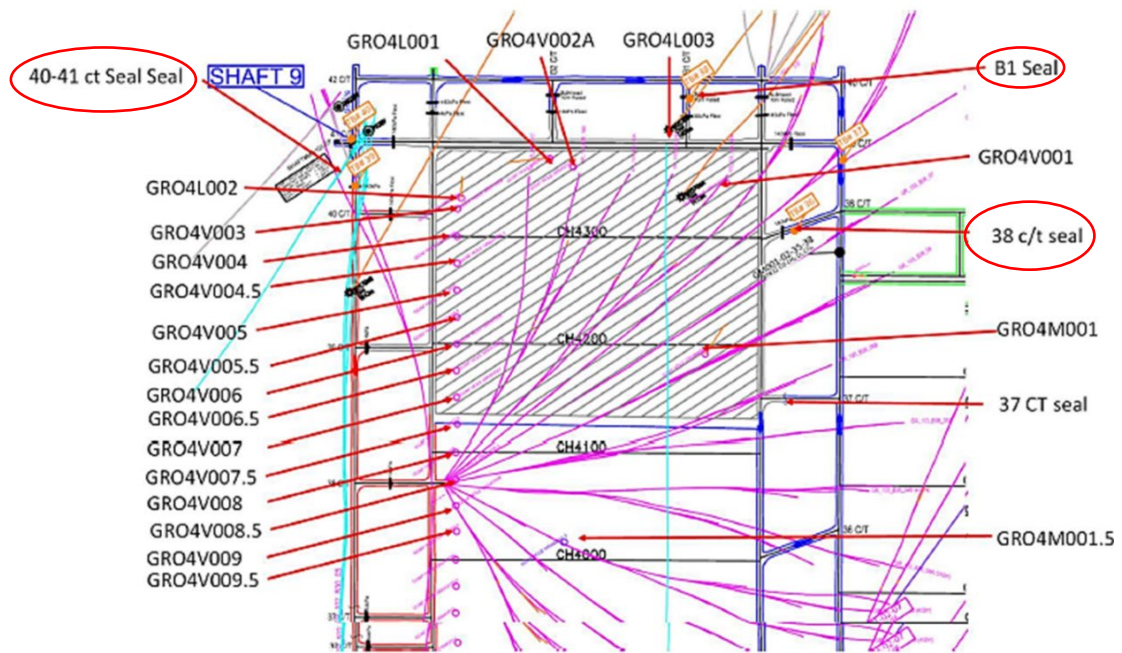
40-41 ct Seal Seal
SHAFT 9
GRO4L001
GRO4V002A
GRO4L003
B1 Seal
42 C/T
GRO4V001
GRO4L002
40 C/T
38 C/T
GRO4V003
CH4300
38 c/t seal
GRO4V004
GRO4V004.5
GRO4V005
GRO4M001
GRO4V005.5
CH4200
GRO4V006
GRO4V006.5
37 C/T
37 CT seal
GRO4V007
CH4100
GRO4V007.5
GRO4V008
GRO4V008.5
36 C/T
GRO4M001.5
GRO4V009
CH4000
GRO4V009.5